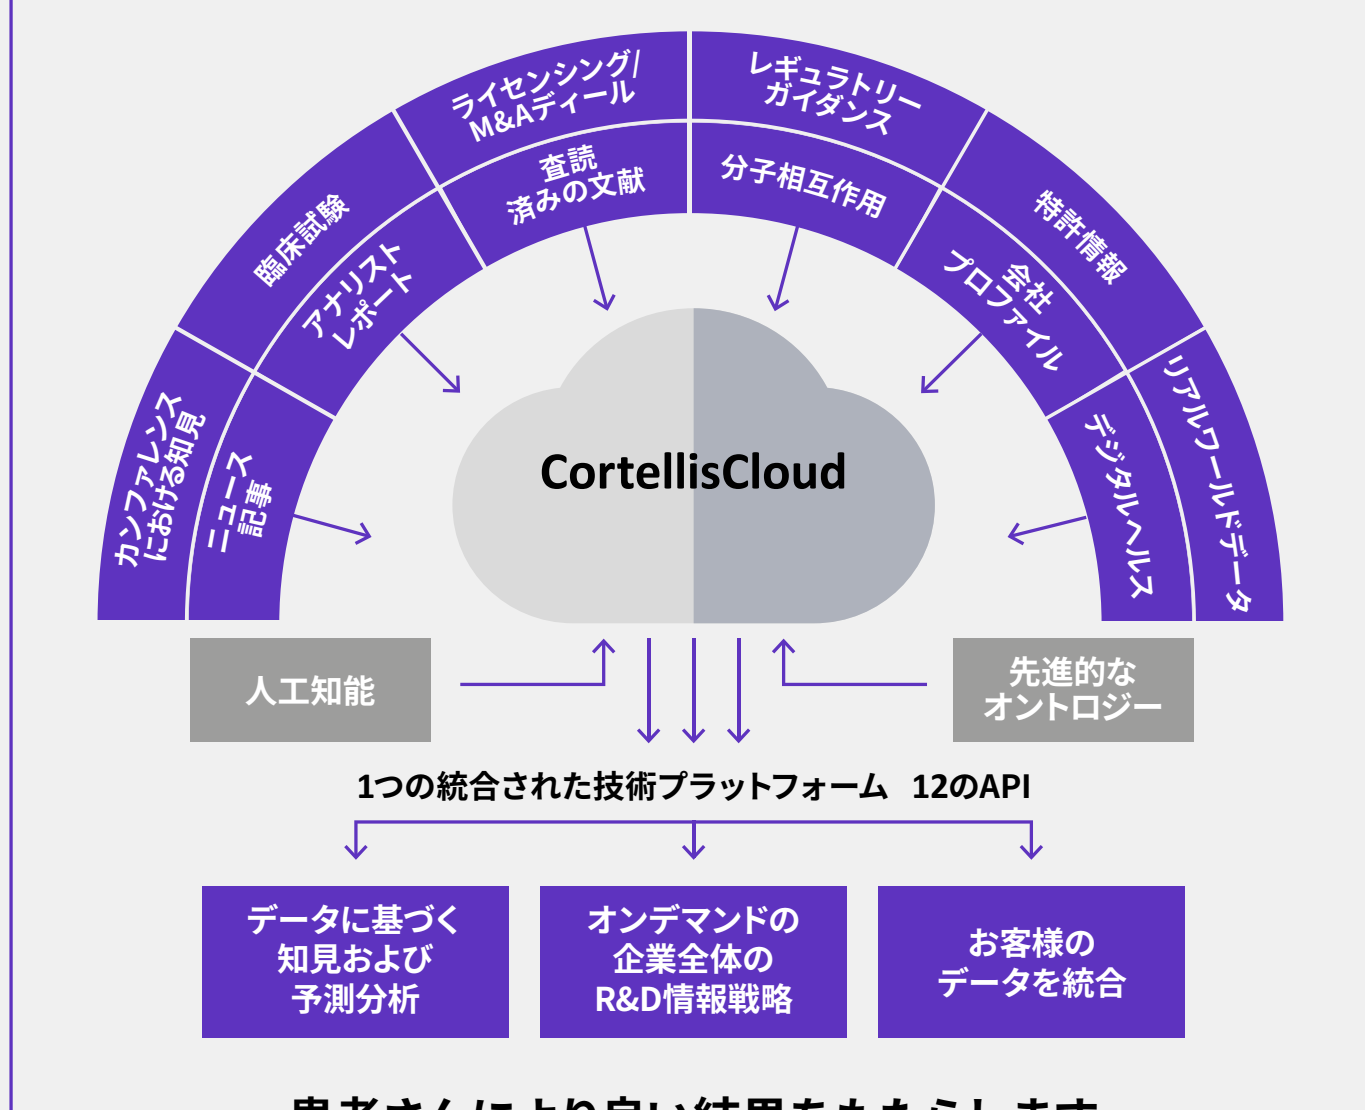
カンファレンスにおける知見

臨床試験

ライセンシング/M&Aディール

レギュラトリーガイダンス

特許情報

リアルワールドデータ

ニュース記事

アナリストレポート

査読済みの文献

分子相互作用

会社プロファイル

デジタルヘルス

CortellisCloud

人工知能

先進的なオントロジー

1つの統合された技術プラットフォーム　12のAPI

データに基づく知見および予測分析

オンデマンドの企業全体のR&D情報戦略

お客様のデータを統合

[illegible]